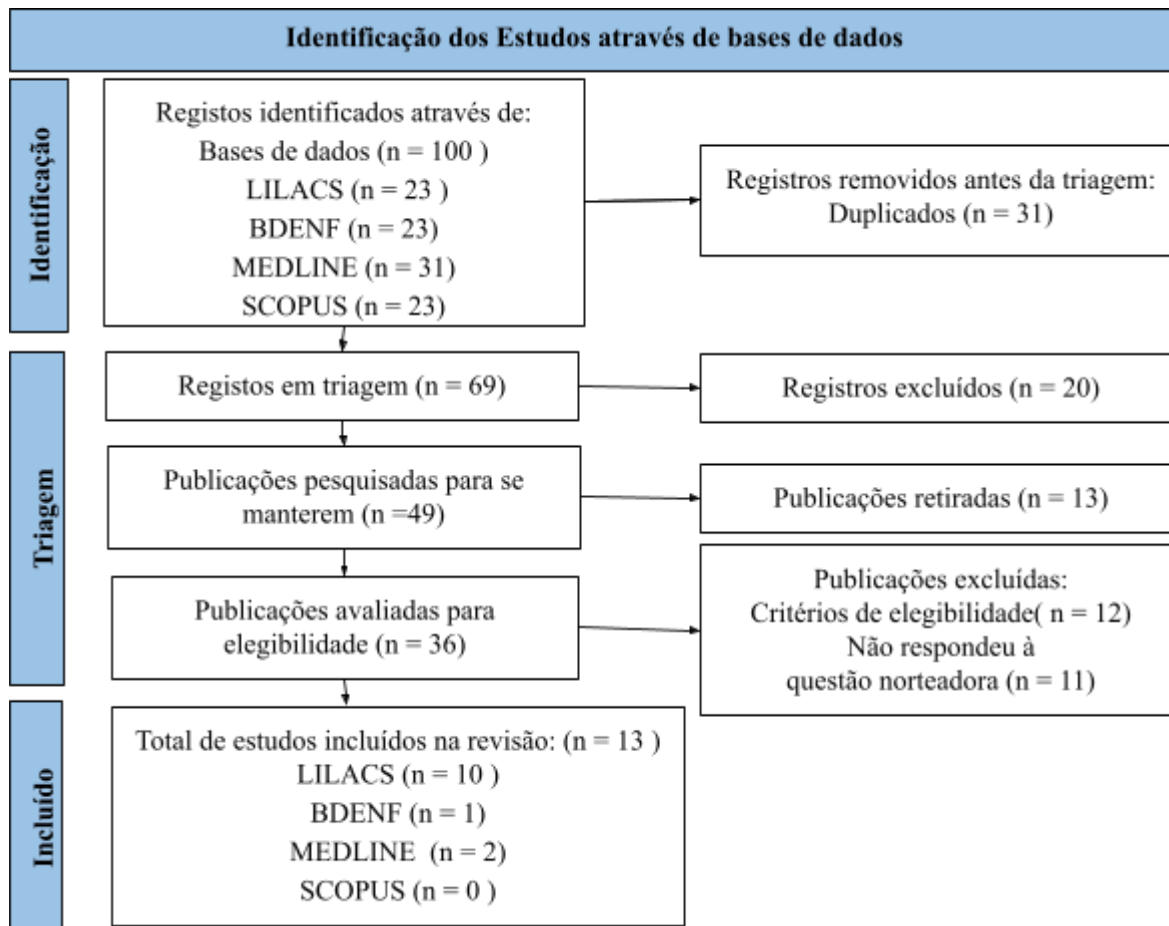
Identificação dos Estudos através de bases de dados

Identificação

Registos identificados através de:
Bases de dados (n = 100 )
LILACS (n = 23 )
BDENF (n = 23)
MEDLINE (n = 31)
SCOPUS (n = 23)

Registros removidos antes da triagem:
Duplicados (n = 31)

Triagem

Registos em triagem (n = 69)

Registros excluídos (n = 20)

Publicações pesquisadas para se manterem (n =49)

Publicações retiradas (n = 13)

Publicações avaliadas para elegibilidade (n = 36)

Publicações excluídas:
Critérios de elegibilidade( n = 12)
Não respondeu à questão norteadora (n = 11)

Incluído

Total de estudos incluídos na revisão: (n = 13 )
LILACS (n = 10 )
BDENF (n = 1)
MEDLINE (n = 2)
SCOPUS (n = 0 )